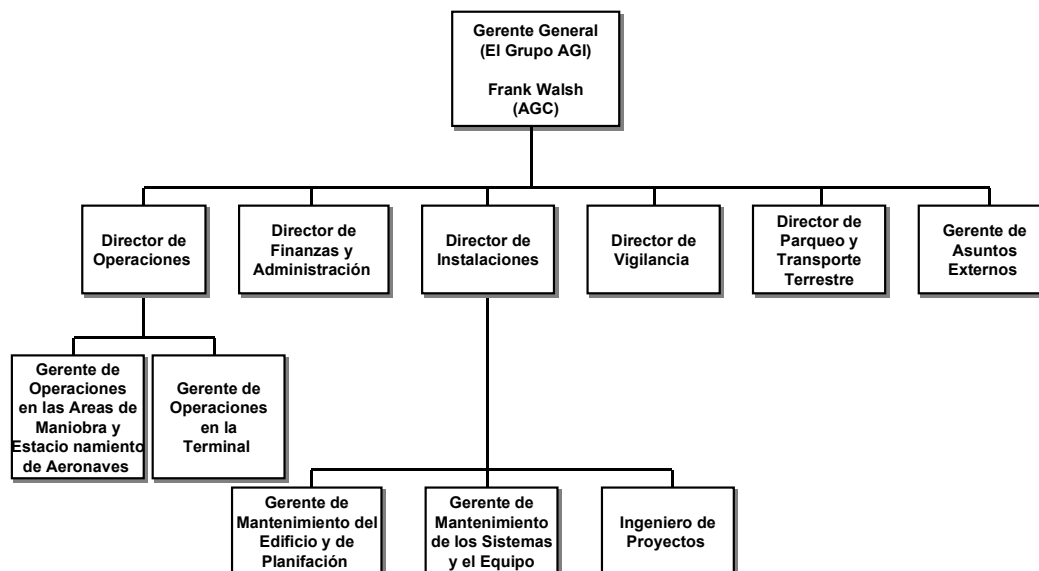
Gerente General
(El Grupo AGI)

Frank Walsh
(AGC)

Director de Operaciones

Director de Finanzas y Administración

Director de Instalaciones

Director de Vigilancia

Director de Parqueo y Transporte Terrestre

Gerente de Asuntos Externos

Gerente de Operaciones en las Areas de Maniobra y Estacio namiento de Aeronaves

Gerente de Operaciones en la Terminal

Gerente de Mantenimiento del Edificio y de Planifación

Gerente de Mantenimiento de los Sistemas y el Equipo

Ingeniero de Proyectos